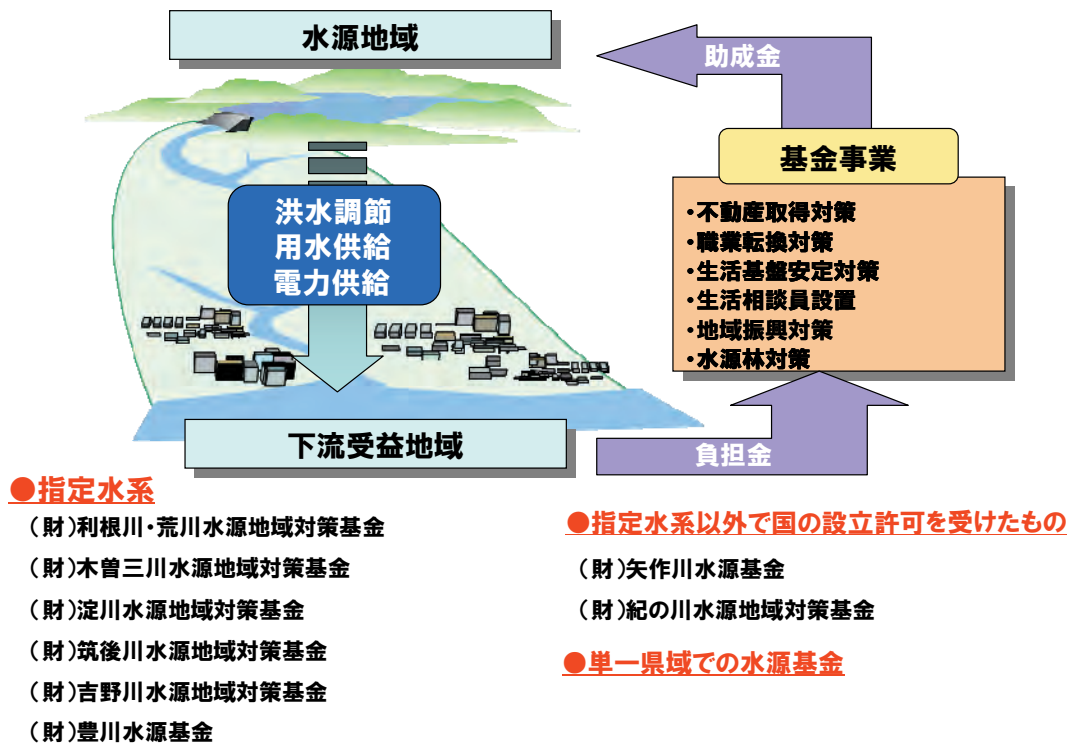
水源地域

助成金

基金事業

・不動産取得対策
・職業転換対策
・生活基盤安定対策
・生活相談員設置
・地域振興対策
・水源林対策

洪水調節
用水供給
電力供給

下流受益地域

負担金

●指定水系

（財）利根川・荒川水源地域対策基金

（財）木曽三川水源地域対策基金

（財）淀川水源地域対策基金

（財）筑後川水源地域対策基金

（財）吉野川水源地域対策基金

（財）豊川水源基金

●指定水系以外で国の設立許可を受けたもの

（財）矢作川水源基金

（財）紀の川水源地域対策基金

●単一県域での水源基金